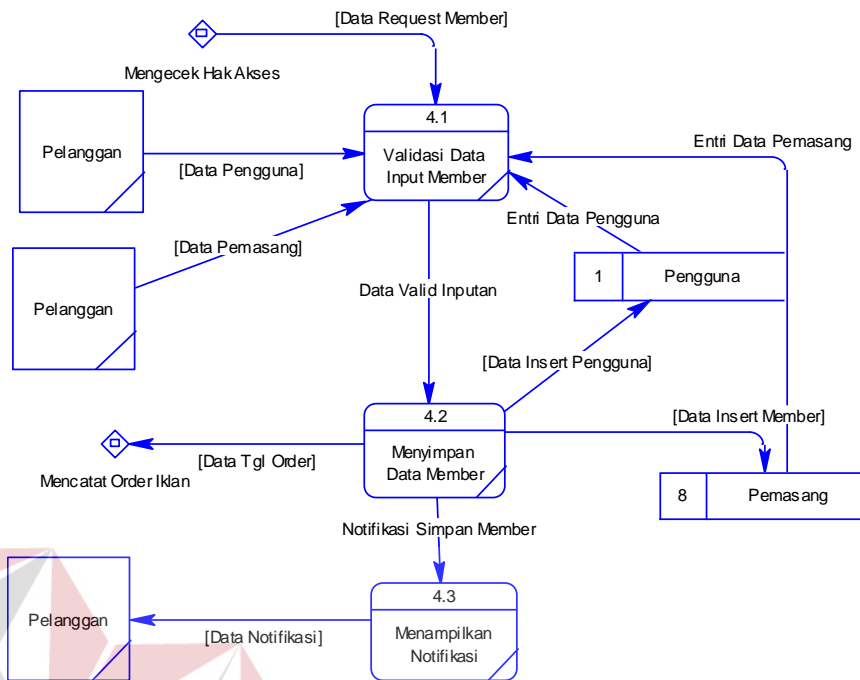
[Data Request Member]

Mengecek Hak Akses

Pelanggan

[Data Pengguna]

4.1

Validasi Data Input Member

Entri Data Pemasang

Entri Data Pengguna

[Data Pemasang]

Pelanggan

1

Pengguna

Data Valid Inputan

[Data Insert Pengguna]

4.2

Menyimpan Data Member

[Data Insert Member]

[Data Tgl Order]

Mencatat Order Iklan

8

Pemasang

Notifikasi Simpan Member

4.3

Pelanggan

[Data Notifikasi]

Menampilkan Notifikasi